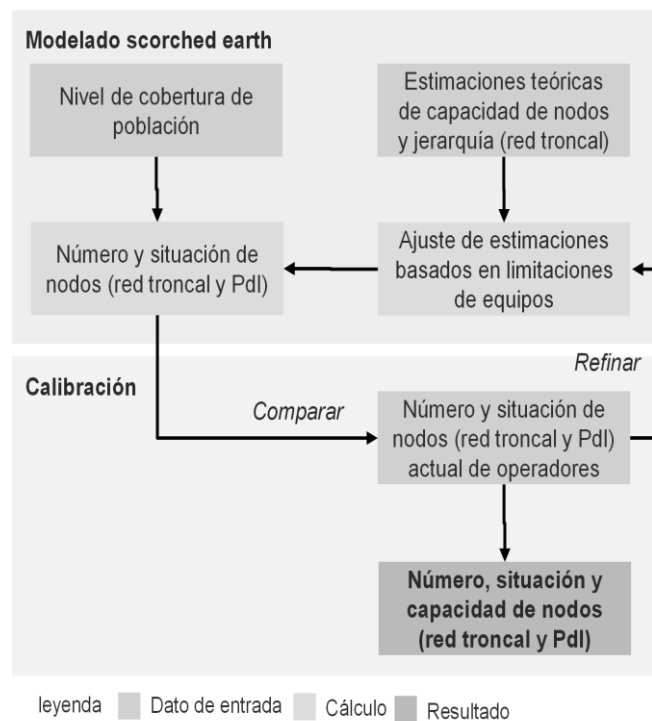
Modelado scorched earth

Nivel de cobertura de población

Estimaciones teóricas de capacidad de nodos y jerarquía (red troncal)

Número y situación de nodos (red troncal y PdI)

Ajuste de estimaciones basados en limitaciones de equipos

Refinar

Calibración

Comparar

Número y situación de nodos (red troncal y PdI) actual de operadores

Número, situación y capacidad de nodos (red troncal y PdI)

leyenda Dato de entrada Cálculo Resultado